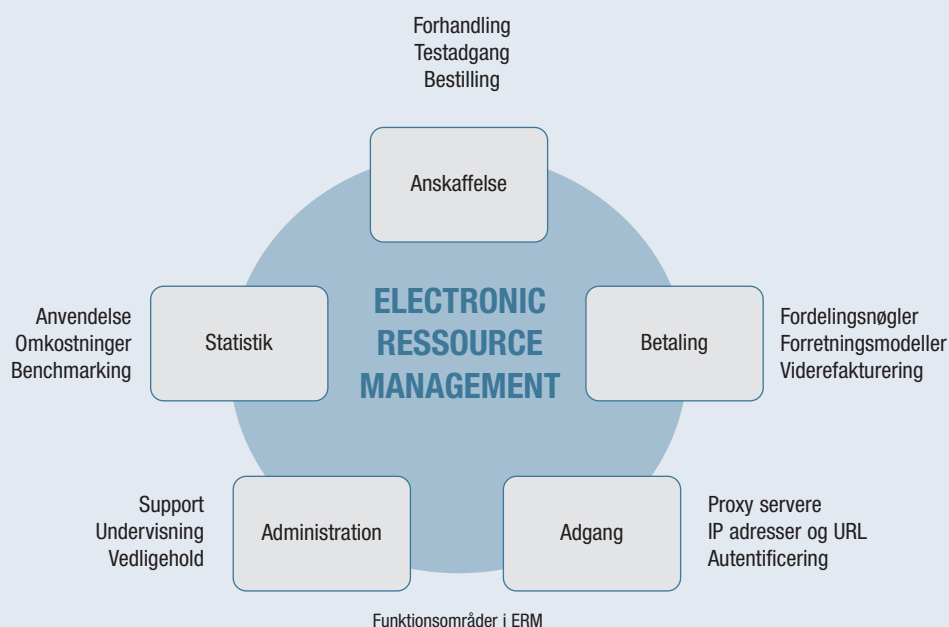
Forhandling
Testadgang
Bestilling

Anskaffelse

ELECTRONIC
RESSOURCE
MANAGEMENT

Anvendelse
Omkostninger
Benchmarking

Statistik

Betaling

Fordelingsnøgler
Forretningsmodeller
Viderefakturering

Support
Undervisning
Vedligehold

Administration

Adgang

Proxy servere
IP adresser og URL
Autentificering

Funktionsområder i ERM